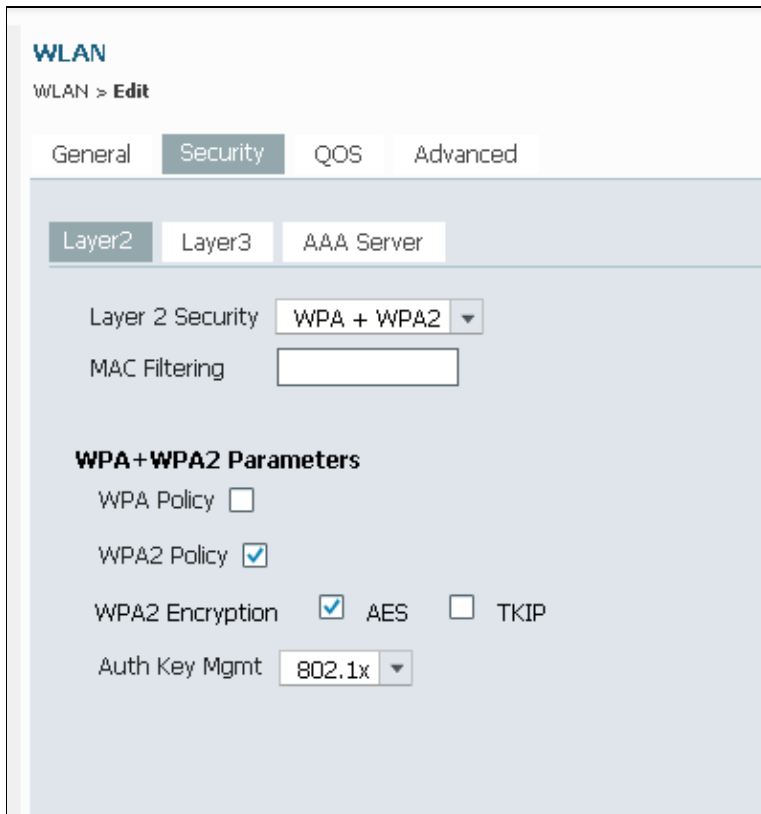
WLAN

WLAN > Edit

General Security QOS Advanced

Layer2 Layer3 AAA Server

Layer 2 Security WPA + WPA2

MAC Filtering

WPA+WPA2 Parameters

WPA Policy

WPA2 Policy

WPA2 Encryption AES TKIP

Auth Key Mgmt 802.1x